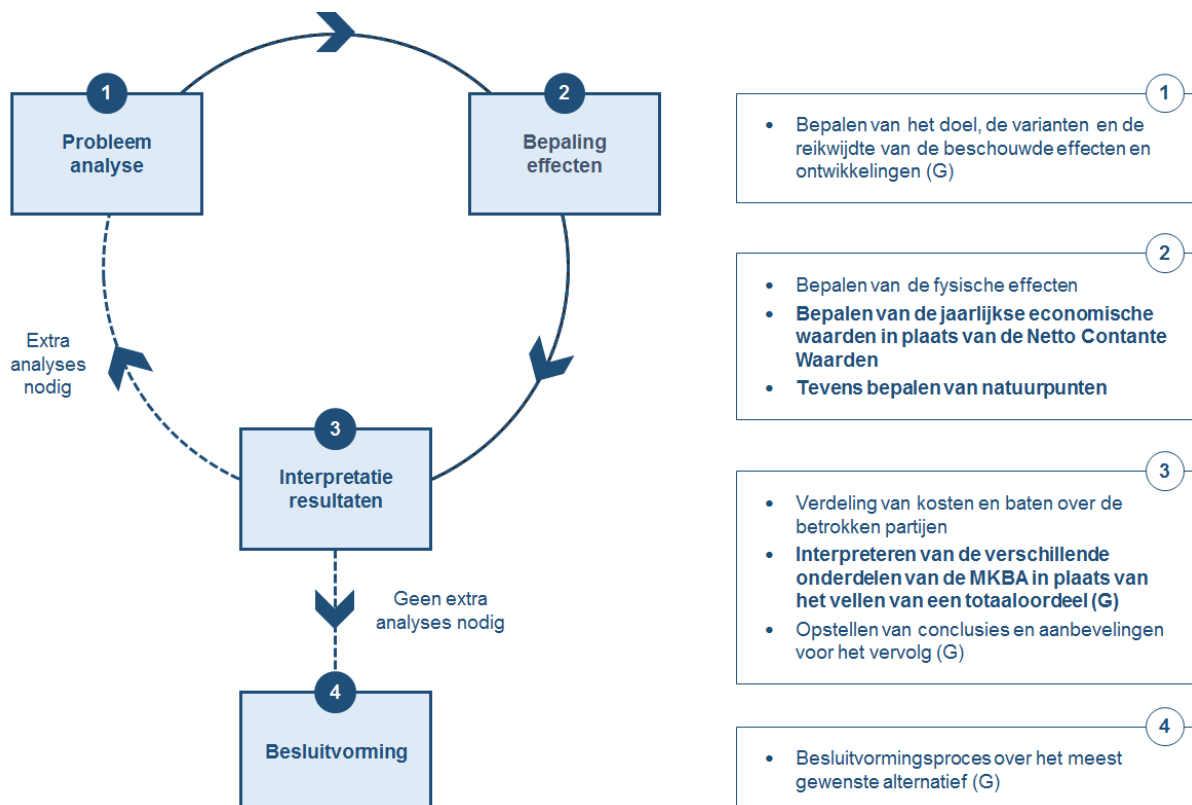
1
Probleem analyse

2
Bepaling effecten

Extra analyses nodig

3
Interpretatie resultaten

Geen extra analyses nodig

4
Besluitvorming

1
- Bepalen van het doel, de varianten en de reikwijdte van de beschouwde effecten en ontwikkelingen (G)

2
- Bepalen van de fysische effecten
- **Bepalen van de jaarlijkse economische waarden in plaats van de Netto Contante Waarden**
- **Tevens bepalen van natuurpunten**

3
- Verdeling van kosten en baten over de betrokken partijen
- **Interpreteren van de verschillende onderdelen van de MKBA in plaats van het vellen van een totaaloordeel (G)**
- Opstellen van conclusies en aanbevelingen voor het vervolg (G)

4
- Besluitvormingsproces over het meest gewenste alternatief (G)